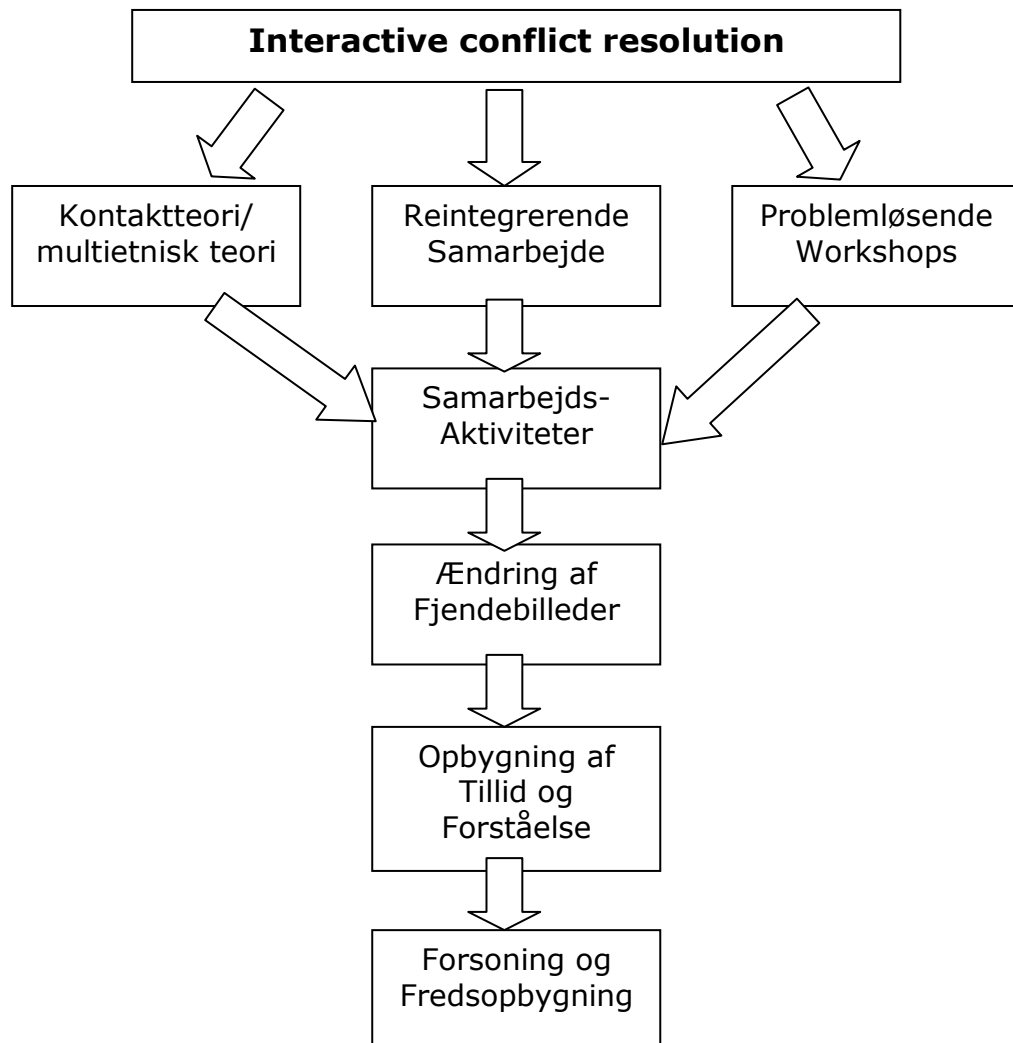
**Interactive conflict resolution**

Kontaktteori/ multietnisk teori

Reintegrerende Samarbejde

Problemløsende Workshops

Samarbejds-Aktiviteter

Ændring af Fjendebilleder

Opbygning af Tillid og Forståelse

Forsoning og Fredsopbygning